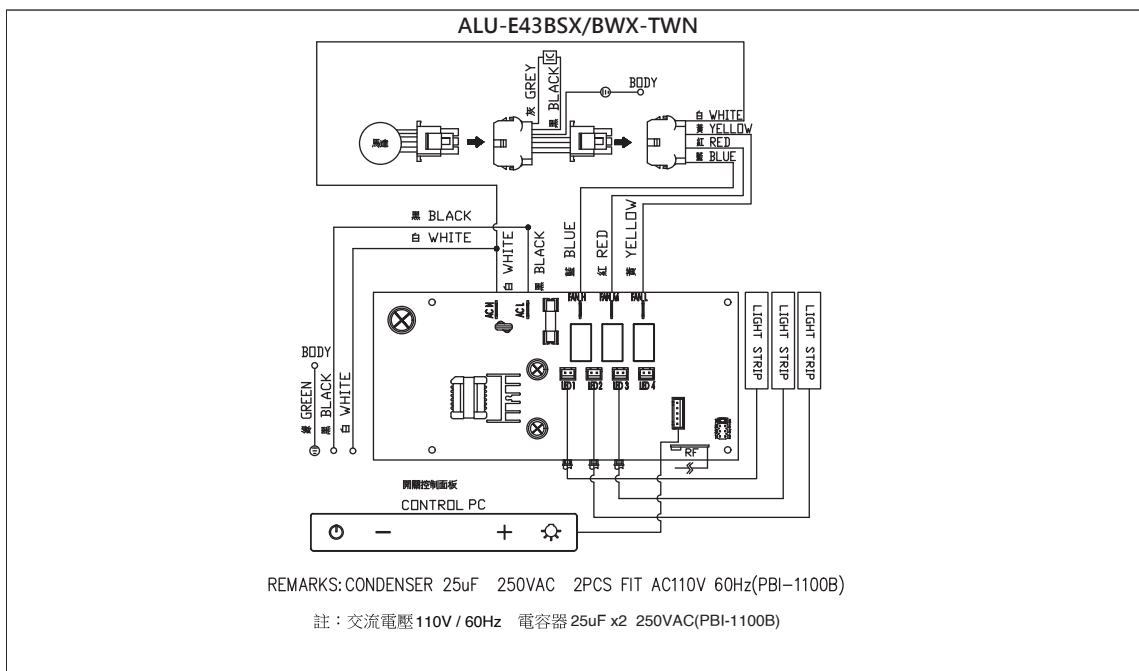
ALU-E43BSX/BWX-TWN

灰 GREY
黑 BLACK
BODY
馬達
白 WHITE
黃 YELLOW
紅 RED
藍 BLUE

黑 BLACK
白 WHITE
白 WHITE
黑 BLACK
藍 BLUE
紅 RED
黃 YELLOW

AC N
AC L
FAN H
FAN M
FAN L
LED 1
LED 2
LED 3
LED 4
RF

LIGHT STRIP
LIGHT STRIP
LIGHT STRIP

BODY
綠 GREEN
黑 BLACK
白 WHITE

開關控制面板
CONTROL PC

REMARKS: CONDENSER 25uF 250VAC 2PCS FIT AC110V 60Hz(PBI-1100B)

註：交流電壓110V / 60Hz 電容器 25uF x2 250VAC(PBI-1100B)